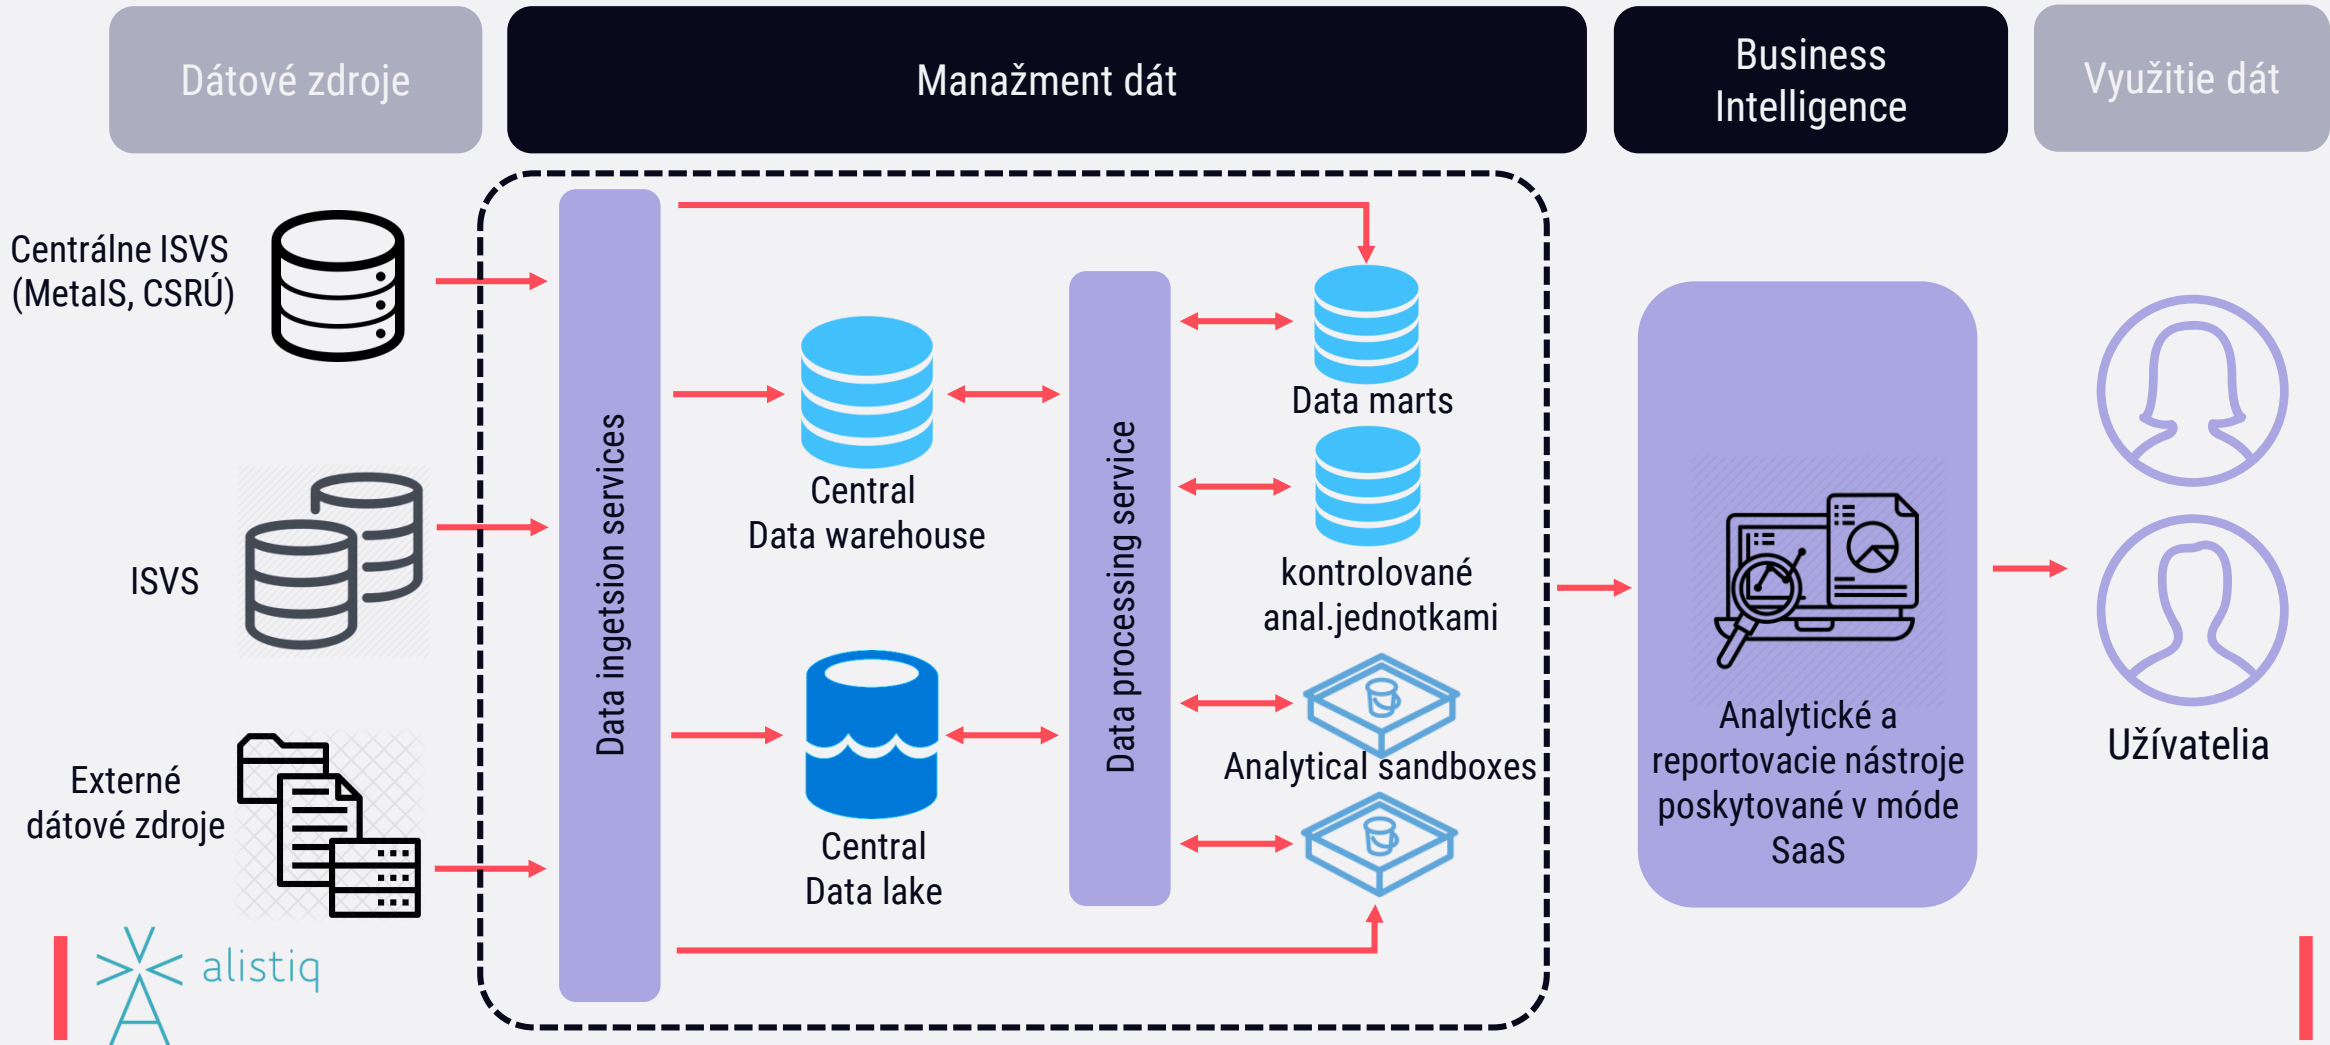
Dátové zdroje

Manažment dát

Business Intelligence

Využitie dát

Centrálne ISVS (MetaIS, CSRÚ)

ISVS

Externé dátové zdroje

Data ingetsion services

Central Data warehouse

Central Data lake

Data processing service

Data marts

kontrolované anal.jednotkami

Analytical sandboxes

Analytické a reportovacie nástroje poskytované v móde SaaS

Užívatelia

alistiq